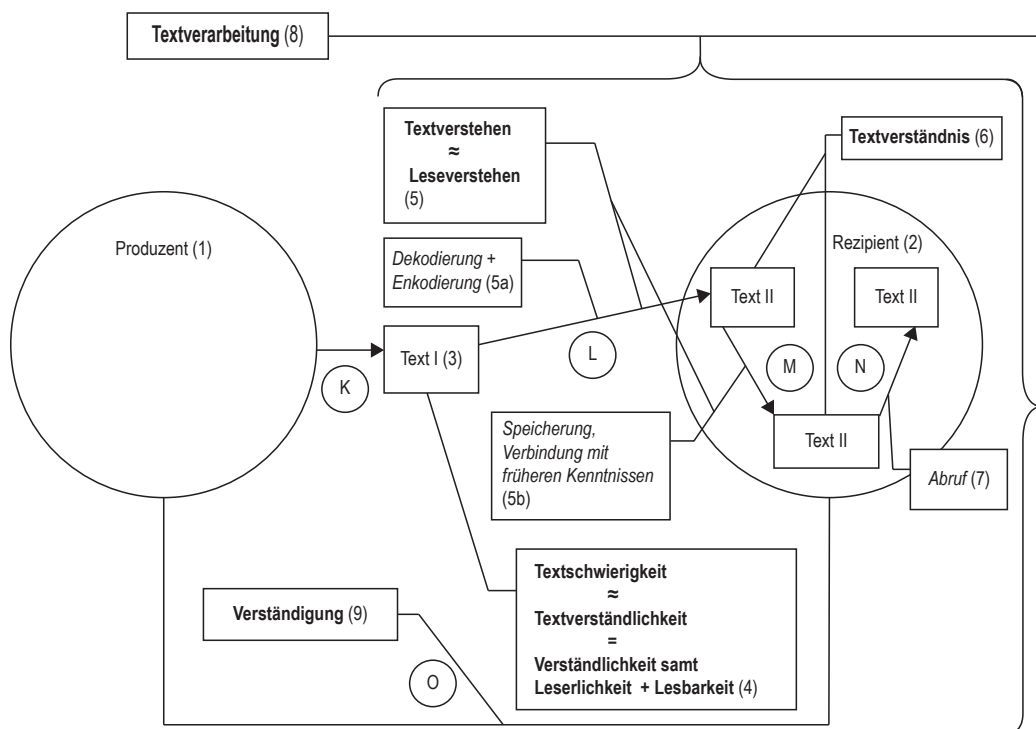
**Textverarbeitung** (8)

**Textverstehen**
≈
**Leseverstehen**
(5)

**Textverständnis** (6)

Produzent (1)

*Dekodierung* + *Enkodierung* (5a)

Rezipient (2)

Text II

Text II

Text I (3)

L

K

M

N

*Speicherung, Verbindung mit früheren Kenntnissen* (5b)

Text II

*Abruf* (7)

**Textschwierigkeit**
≈
**Textverständlichkeit**
=
**Verständlichkeit samt Leserlichkeit + Lesbarkeit** (4)

**Verständigung** (9)

O